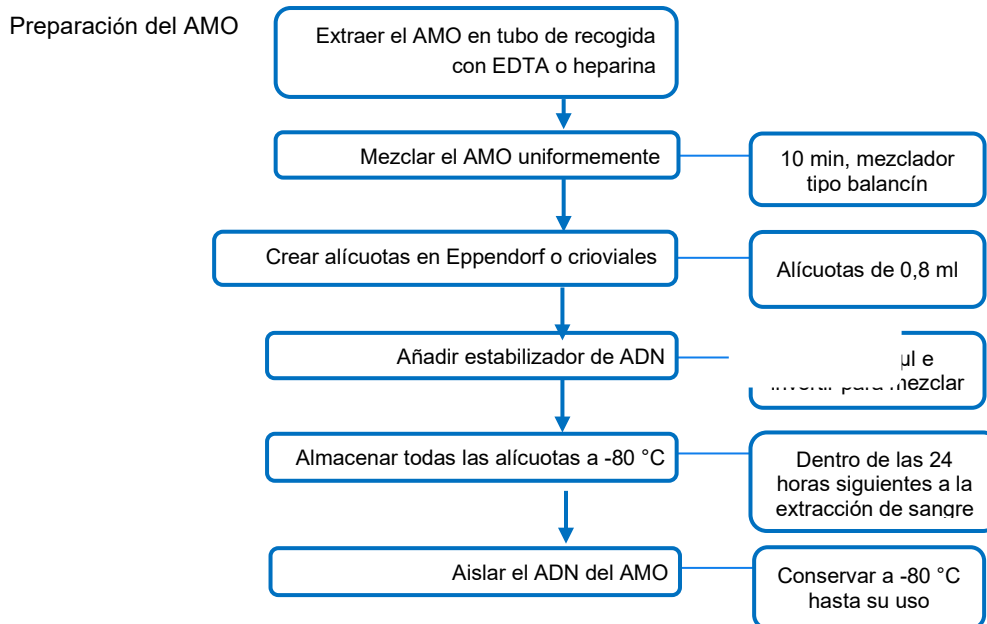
Preparación del AMO

Extraer el AMO en tubo de recogida con EDTA o heparina

Mezclar el AMO uniformemente

10 min, mezclador tipo balancín

Crear alícuotas en Eppendorf o crioviales

Alícuotas de 0,8 ml

Añadir estabilizador de ADN

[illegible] µl e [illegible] para mezclar

Almacenar todas las alícuotas a -80 °C

Dentro de las 24 horas siguientes a la extracción de sangre

Aislar el ADN del AMO

Conservar a -80 °C hasta su uso